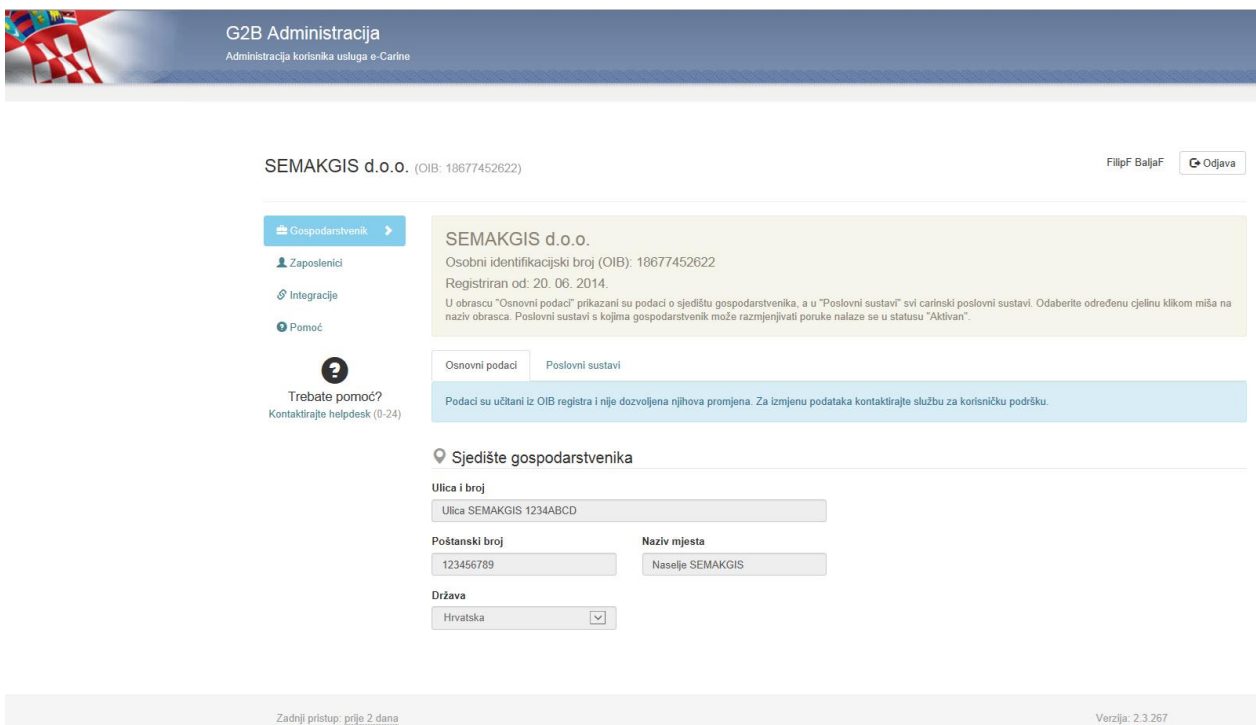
G2B Administracija
Administracija korisnika usluga e-Carine

SEMAKGIS d.o.o. (OIB: 18677452622)

FilipF BaljaF
Odjava

Gospodarstvenik
Zaposlenici
Integracije
Pomoć

Trebate pomoć?
Kontaktirajte helpdesk (0-24)

SEMAKGIS d.o.o.
Osobni identifikacijski broj (OIB): 18677452622
Registriran od: 20. 06. 2014.
U obrascu "Osnovni podaci" prikazani su podaci o sjedištu gospodarstvenika, a u "Poslovni sustavi" svi carinski poslovni sustavi. Odaberite određenu cjelinu klikom miša na naziv obrasca. Poslovni sustavi s kojima gospodarstvenik može razmjenjivati poruke nalaze se u statusu "Aktivan".

Osnovni podaci
Poslovni sustavi

Podaci su učitani iz OIB registra i nije dozvoljena njihova promjena. Za izmjenu podataka kontaktirajte službu za korisničku podršku.

Sjedište gospodarstvenika

Ulica i broj
Ulica SEMAKGIS 1234ABCD

Poštanski broj
123456789

Naziv mjesta
Naselje SEMAKGIS

Država
Hrvatska

Zadnji pristup: prije 2 dana
Verzija: 2.3.267